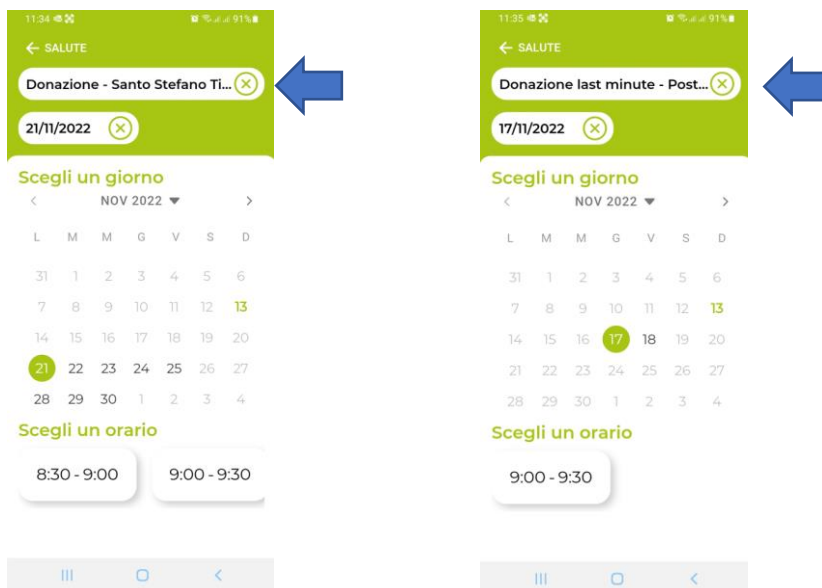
11:34 91%

← SALUTE

Donazione - Santo Stefano Ti...

21/11/2022

Scegli un giorno

‹ NOV 2022 ▾ ›

| L | M | M | G | V | S | D |
|---|---|---|---|---|---|---|
| 31 | 1 | 2 | 3 | 4 | 5 | 6 |
| 7 | 8 | 9 | 10 | 11 | 12 | 13 |
| 14 | 15 | 16 | 17 | 18 | 19 | 20 |
| 21 | 22 | 23 | 24 | 25 | 26 | 27 |
| 28 | 29 | 30 | 1 | 2 | 3 | 4 |

Scegli un orario

8:30 - 9:00

9:00 - 9:30

11:35 91%

← SALUTE

Donazione last minute - Post...

17/11/2022

Scegli un giorno

‹ NOV 2022 ▾ ›

| L | M | M | G | V | S | D |
|---|---|---|---|---|---|---|
| 31 | 1 | 2 | 3 | 4 | 5 | 6 |
| 7 | 8 | 9 | 10 | 11 | 12 | 13 |
| 14 | 15 | 16 | 17 | 18 | 19 | 20 |
| 21 | 22 | 23 | 24 | 25 | 26 | 27 |
| 28 | 29 | 30 | 1 | 2 | 3 | 4 |

Scegli un orario

9:00 - 9:30